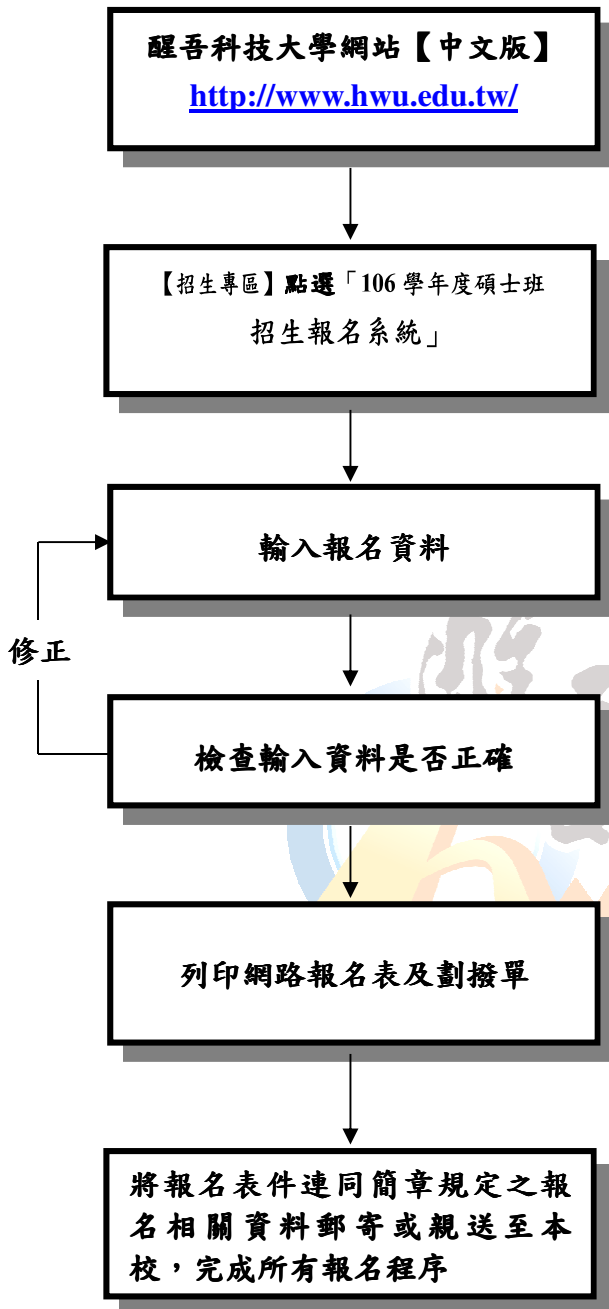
醒吾科技大學網站【中文版】
http://www.hwu.edu.tw/

【招生專區】點選「106 學年度碩士班招生報名系統」

輸入報名資料

修正

檢查輸入資料是否正確

列印網路報名表及劃撥單

將報名表件連同簡章規定之報名相關資料郵寄或親送至本校，完成所有報名程序